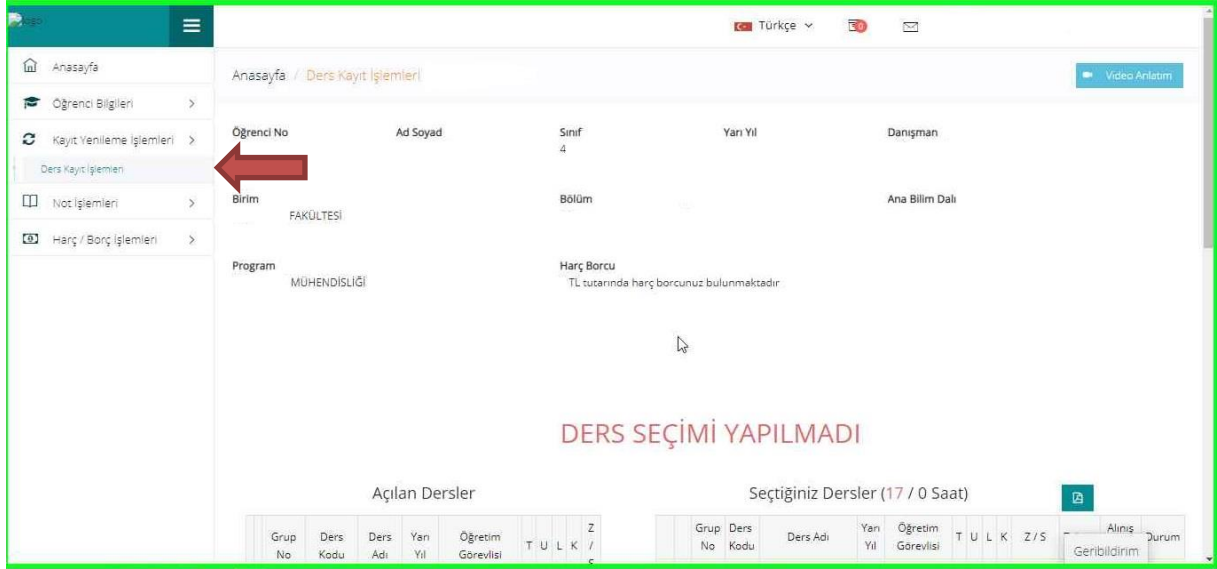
logo

Anasayfa
Öğrenci Bilgileri
Kayıt Yenileme İşlemleri
Ders Kayıt İşlemleri
Not İşlemleri
Harç / Borç İşlemleri

Türkçe

Anasayfa / Ders Kayıt İşlemleri

Video Anlatım

Öğrenci No
Ad Soyad
Sınıf
4
Yarı Yıl
Danışman

Birim
FAKÜLTESİ
Bölüm
Ana Bilim Dalı

Program
MÜHENDİSLİĞİ
Harç Borcu
TL tutarında harç borcunuz bulunmaktadır

DERS SEÇİMİ YAPILMADI

Açılan Dersler

| | Grup No | Ders Kodu | Ders Adı | Yarı Yıl | Öğretim Görevlisi | T | U | L | K | Z / S |
|---|---|---|---|---|---|---|---|---|---|---|

Seçtiğiniz Dersler (17 / 0 Saat)

| | Grup No | Ders Kodu | Ders Adı | Yarı Yıl | Öğretim Görevlisi | T | U | L | K | Z / S | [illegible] | Alınış | Durum |
|---|---|---|---|---|---|---|---|---|---|---|---|---|---|

Geribildirim